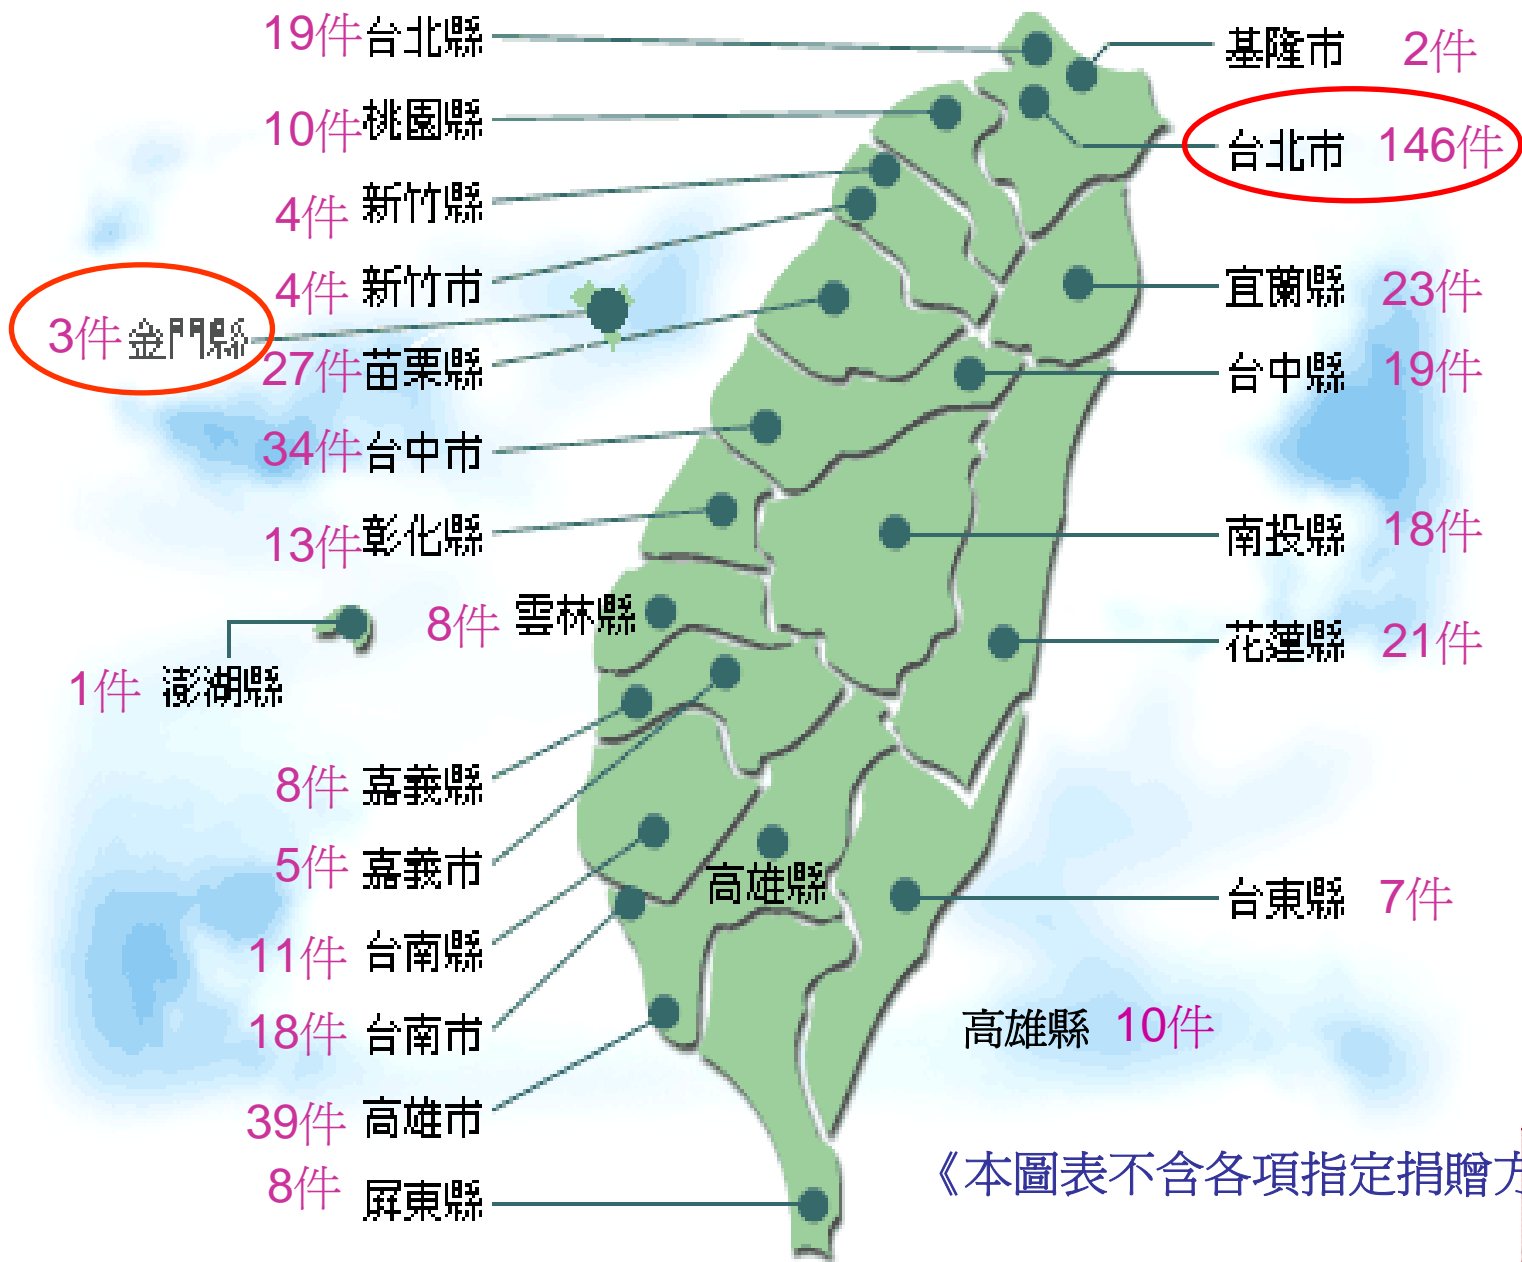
19件台北縣
10件桃園縣
4件 新竹縣
4件 新竹市
3件 金門縣
27件苗栗縣
34件台中市
13件彰化縣
8件 雲林縣
1件 澎湖縣
8件 嘉義縣
5件 嘉義市
11件 台南縣
18件 台南市
39件 高雄市
8件 屏東縣

基隆市 2件
台北市 146件
宜蘭縣 23件
台中縣 19件
南投縣 18件
花蓮縣 21件
高雄縣
台東縣 7件
高雄縣 10件

《本圖表不含各項指定捐贈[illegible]